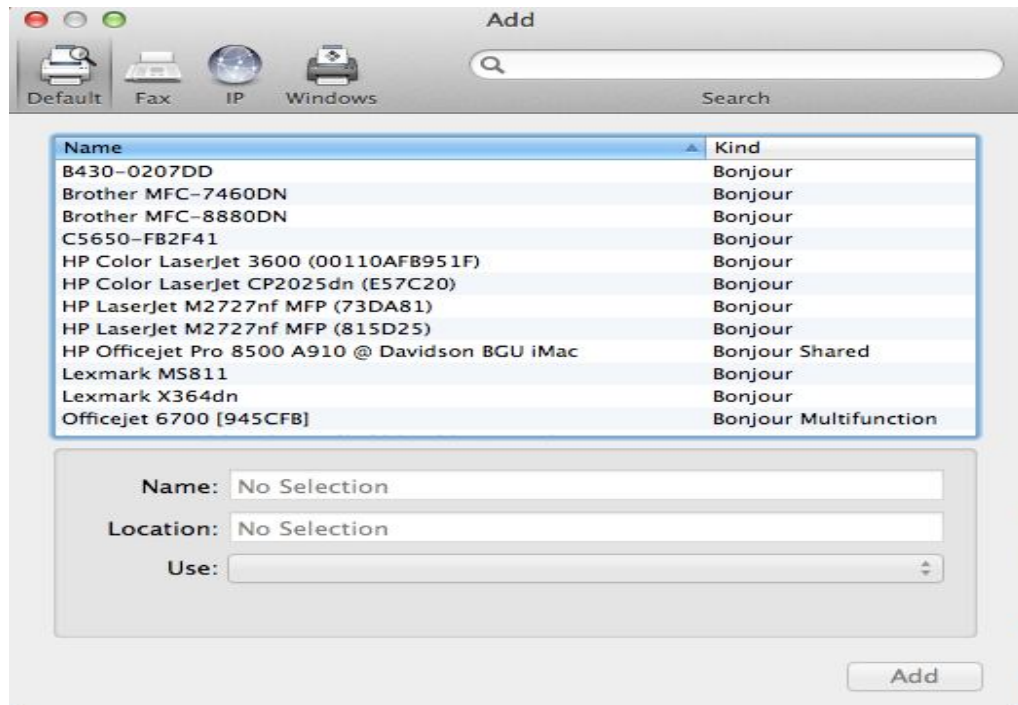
Add

Default Fax IP Windows

Search

| Name | Kind |
|---|---|
| B430-0207DD | Bonjour |
| Brother MFC-7460DN | Bonjour |
| Brother MFC-8880DN | Bonjour |
| C5650-FB2F41 | Bonjour |
| HP Color LaserJet 3600 (00110AFB951F) | Bonjour |
| HP Color LaserJet CP2025dn (E57C20) | Bonjour |
| HP LaserJet M2727nf MFP (73DA81) | Bonjour |
| HP LaserJet M2727nf MFP (815D25) | Bonjour |
| HP Officejet Pro 8500 A910 @ Davidson BGU iMac | Bonjour Shared |
| Lexmark MS811 | Bonjour |
| Lexmark X364dn | Bonjour |
| Officejet 6700 [945CFB] | Bonjour Multifunction |

Name: No Selection

Location: No Selection

Use:

Add